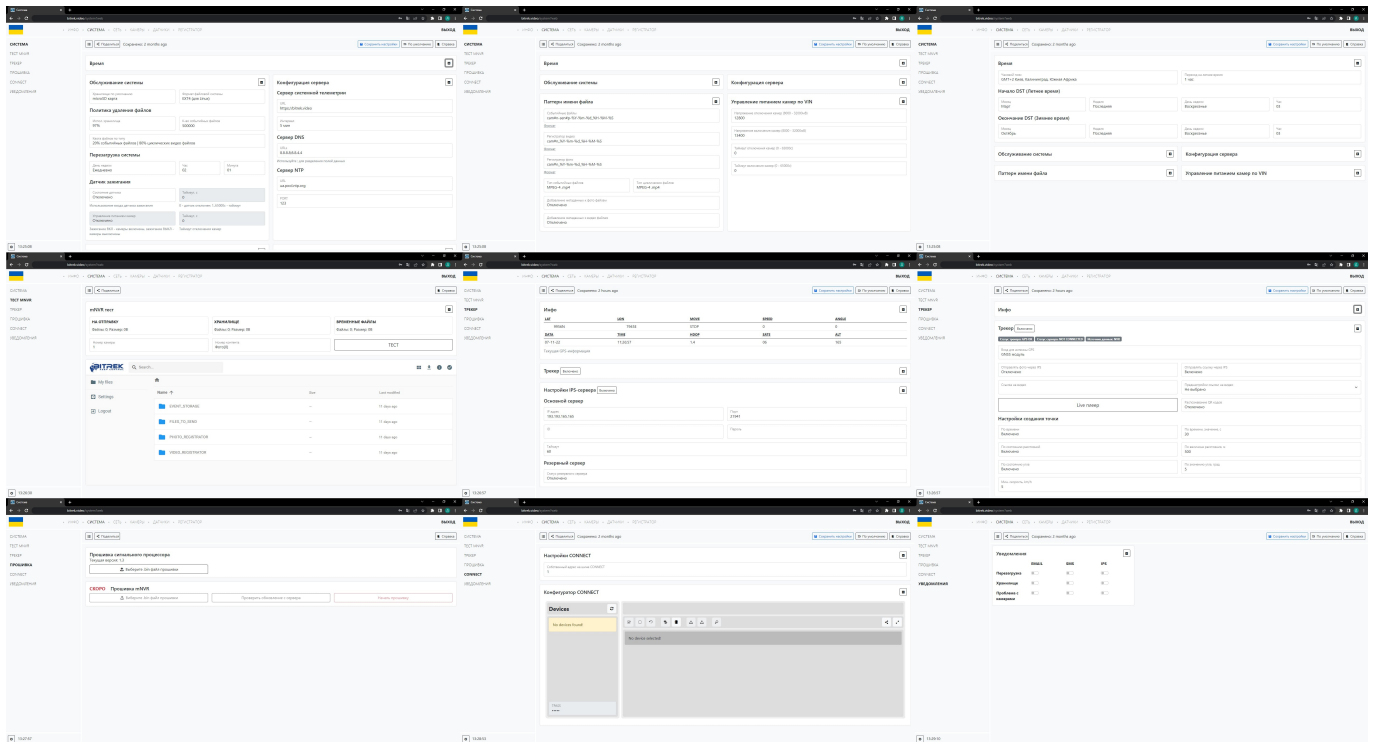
СИСТЕМА
ТЕСТ MNVR
ТРЕКЕР
ПРОШИВКА
CONNECT
УВЕДОМЛЕНИЯ

ИНФО — СИСТЕМА — СЕТЬ — КАМЕРЫ — ДАТЧИКИ — РЕГИСТРАТОР

ВЫХОД

Поделиться Сохранено: 2 months ago

Сохранить настройки По умолчанию Справка

Время

Обслуживание системы

Политика удаления файлов

Перезагрузка системы

Датчик зажигания

Конфигурация сервера

Сервер системной телеметрии

Сервер DNS

Сервер NTP

Паттерн имени файла

Управление питанием камер по VIN

Начало DST (Летнее время)

Окончание DST (Зимнее время)

mNVR тест

НА ОТПРАВКУ

ХРАНИЛИЩЕ

ПРОВЕРЕННЫЕ ФАЙЛЫ

ТЕСТ

My files

Settings

Logout

Name

EVENT_STORAGE

FILES_TO_SEND

PHOTO_REGISTRATOR

VIDEO_REGISTRATOR

Инфо

LAT

LON

MOVE

SPEED

ANGLE

DATE

TIME

HDOP

SATS

ALT

Трекер

Настройки IPS-сервера

Основной сервер

Резервный сервер

Live поток

Настройки создания точки

Прошивка сигнального процессора

Выберите bin-файл прошивки

СКОРО Прошивка mNVR

Настройки CONNECT

Конфигуратор CONNECT

Devices

No devices found

No device selected

Уведомления

Перезагрузка

Хранилище

Проблемы с камерами